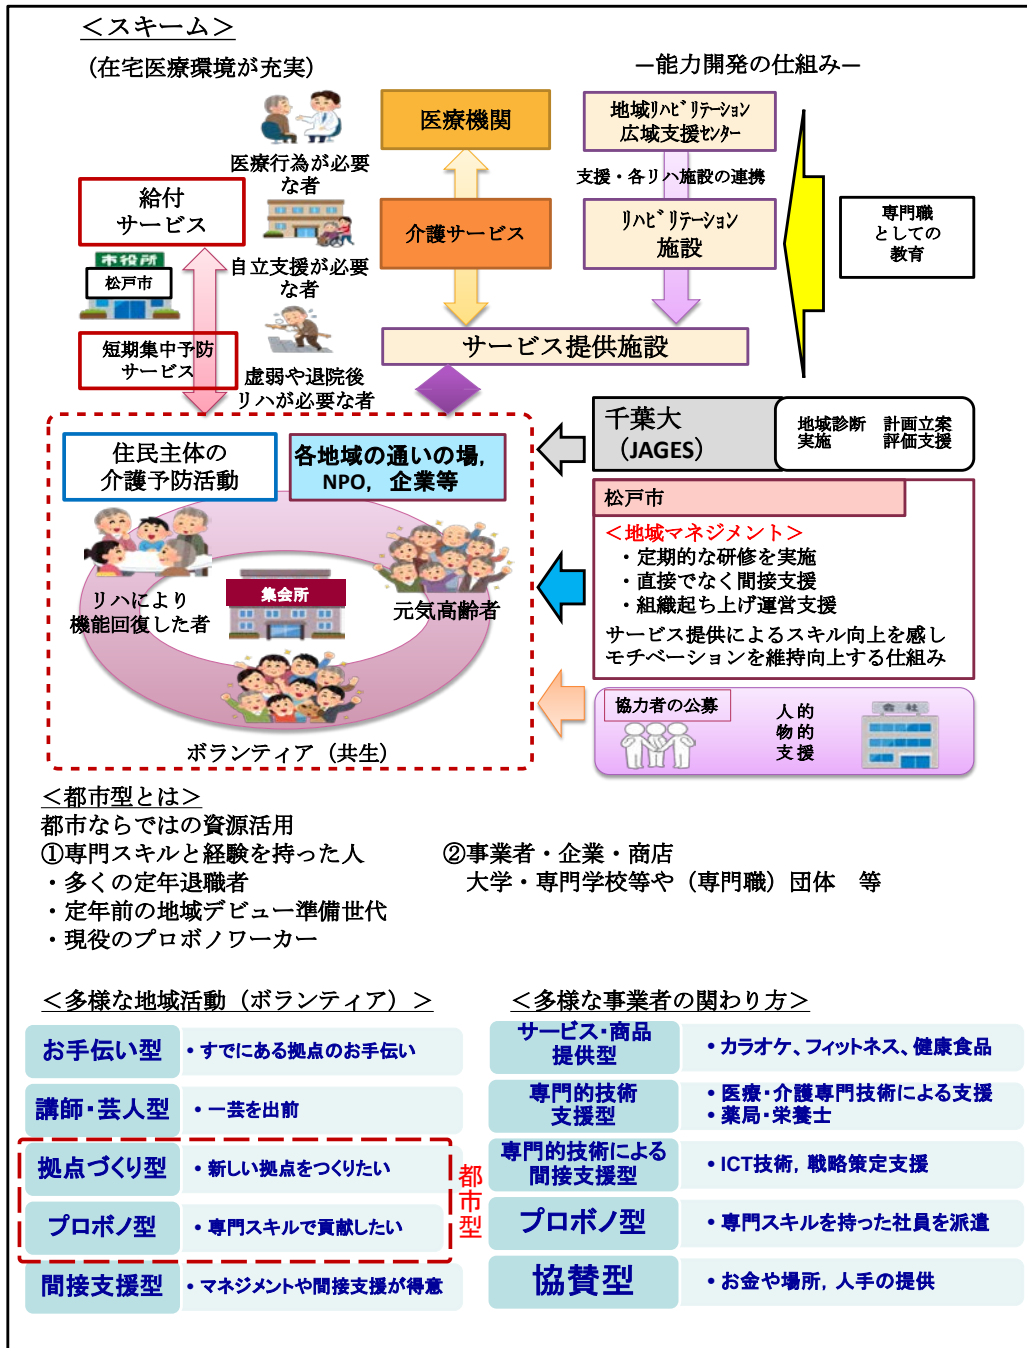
<スキーム>

(在宅医療環境が充実)

ー能力開発の仕組みー

医療機関

地域ﾘﾊﾋﾞﾘﾃｰｼｮﾝ広域支援ｾﾝﾀｰ

医療行為が必要な者

給付サービス

支援・各リハ施設の連携

専門職としての教育

介護サービス

ﾘﾊﾋﾞﾘﾃｰｼｮﾝ施設

市役所

松戸市

自立支援が必要な者

短期集中予防サービス

サービス提供施設

虚弱や退院後リハが必要な者

千葉大（JAGES）

地域診断実施

計画立案評価支援

住民主体の介護予防活動

各地域の通いの場，NPO，企業等

松戸市

<地域マネジメント>
・定期的な研修を実施
・直接でなく間接支援
・組織起ち上げ運営支援
サービス提供によるスキル向上を感しモチベーションを維持向上する仕組み

リハにより機能回復した者

集会所

元気高齢者

協力者の公募

人的物的支援

会社

ボランティア（共生）

<都市型とは>
都市ならではの資源活用
①専門スキルと経験を持った人
・多くの定年退職者
・定年前の地域デビュー準備世代
・現役のプロボノワーカー

②事業者・企業・商店
大学・専門学校等や（専門職）団体　等

<多様な地域活動（ボランティア）>

| お手伝い型 | ・すでにある拠点のお手伝い |
|---|---|
| 講師･芸人型 | ・一芸を出前 |
| 拠点づくり型 | ・新しい拠点をつくりたい |
| プロボノ型 | ・専門スキルで貢献したい |
| 間接支援型 | ・マネジメントや間接支援が得意 |

都市型

<多様な事業者の関わり方>

| サービス･商品提供型 | ・カラオケ、フィットネス、健康食品 |
|---|---|
| 専門的技術支援型 | ・医療･介護専門技術による支援・薬局･栄養士 |
| 専門的技術による間接支援型 | ・ICT技術，戦略策定支援 |
| プロボノ型 | ・専門スキルを持った社員を派遣 |
| 協賛型 | ・お金や場所，人手の提供 |